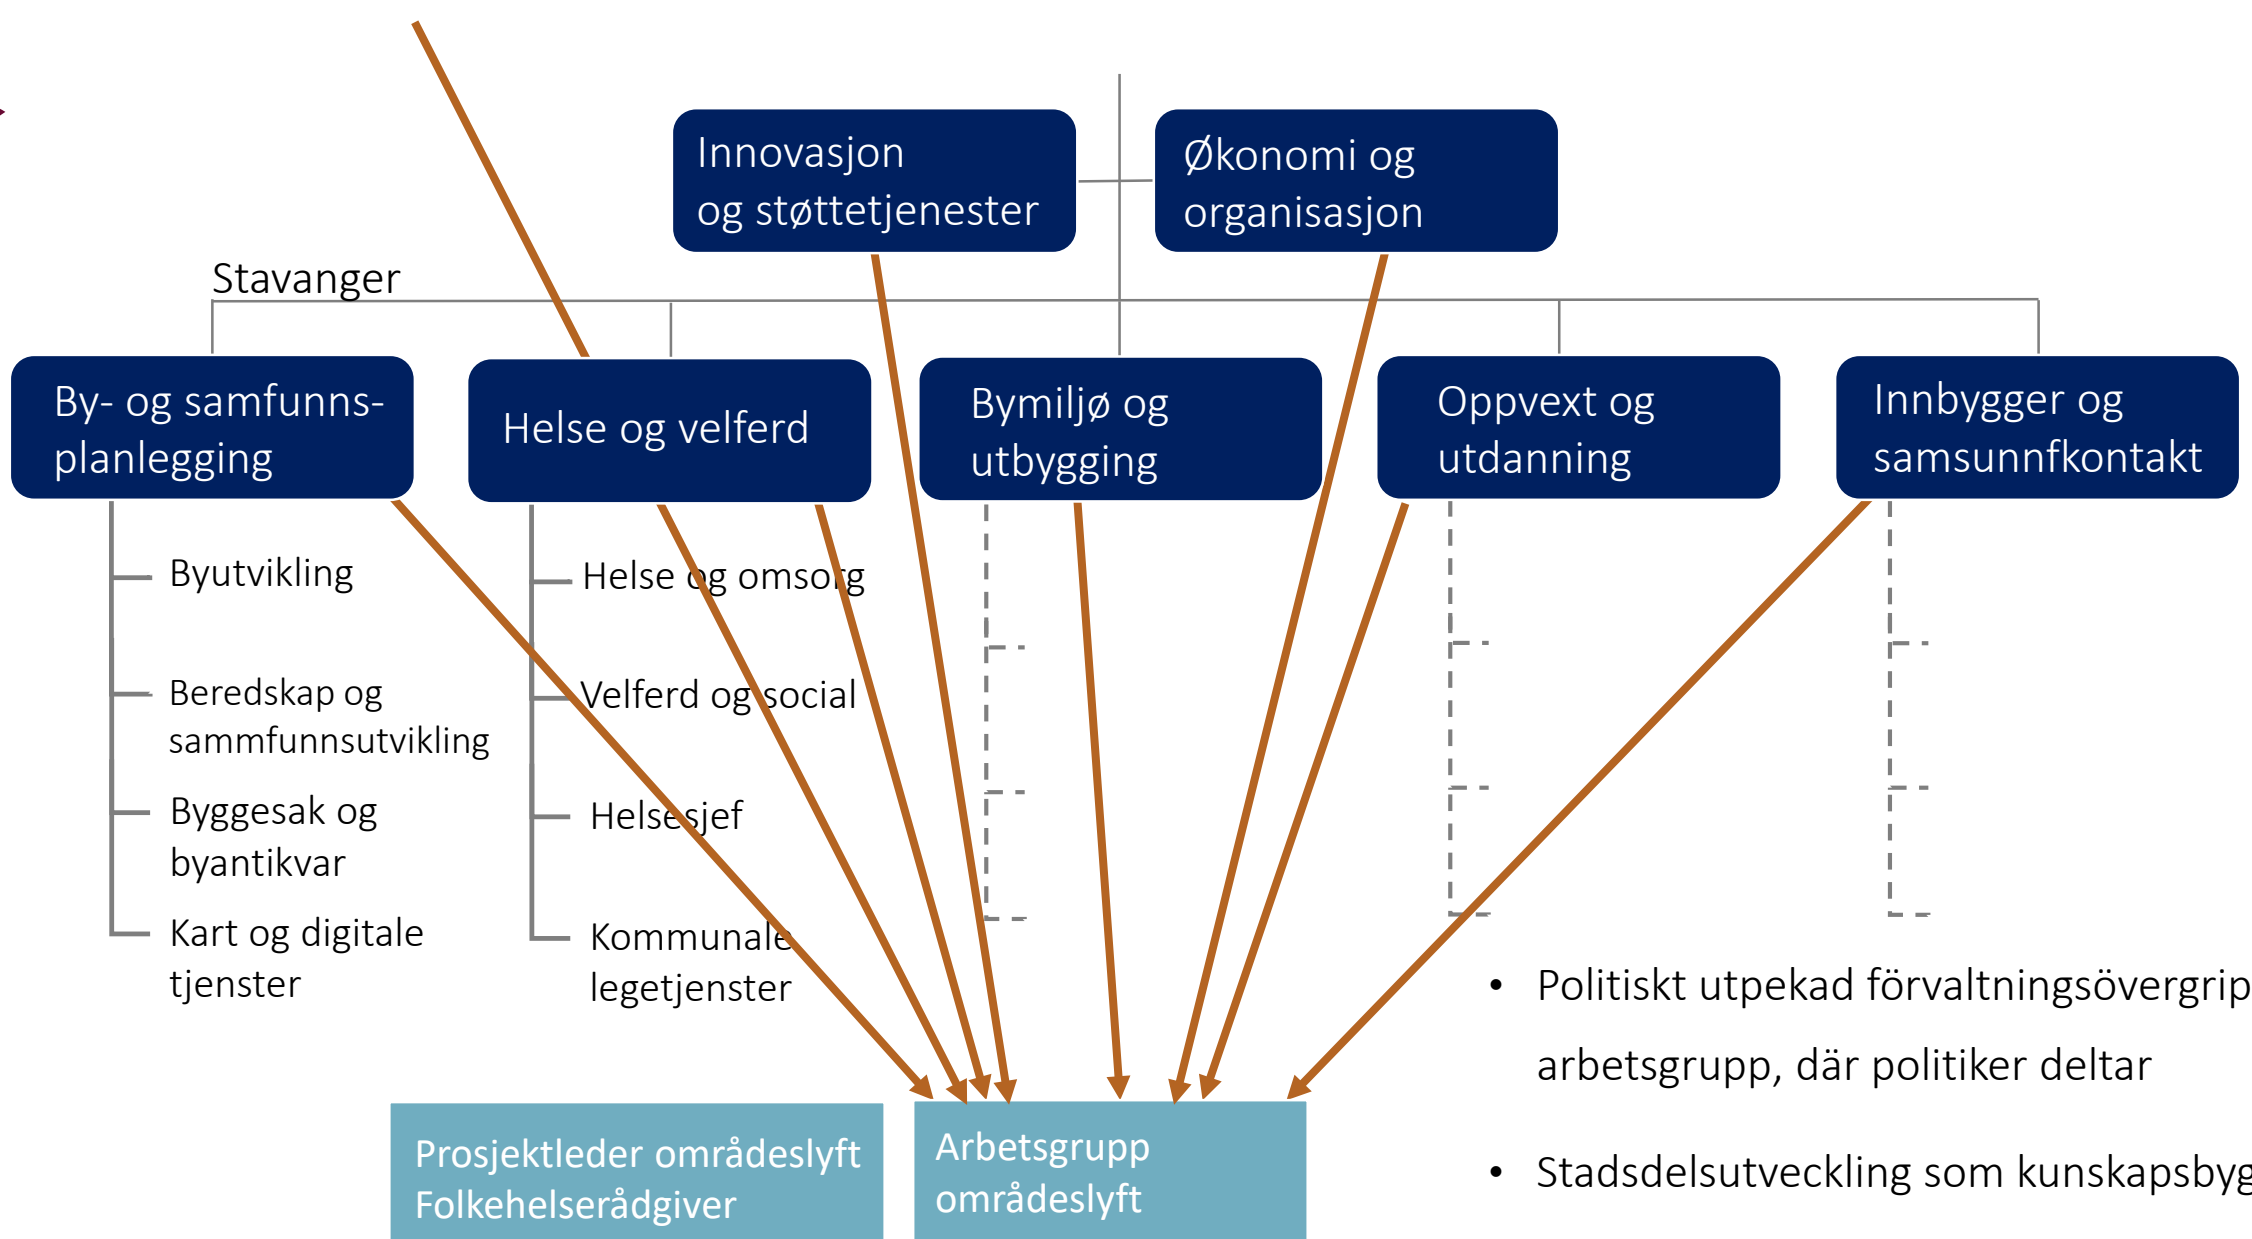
Innovasjon og støttetjenester

Økonomi og organisasjon

Stavanger

By- og samfunns-planlegging

Helse og velferd

Bymiljø og utbygging

Oppvext og utdanning

Innbygger og samsunnfkontakt

Byutvikling

Beredskap og sammfunnsutvikling

Byggesak og byantikvar

Kart og digitale tjenster

Helse og omsorg

Velferd og social

Helsesjef

Kommunale legetjenster

Politiskt utpekad förvaltningsövergrip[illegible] arbetsgrupp, där politiker deltar

Stadsdelsutveckling som kunskapsbyg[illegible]

Prosjektleder områdeslyft Folkehelserådgiver

Arbetsgrupp områdeslyft